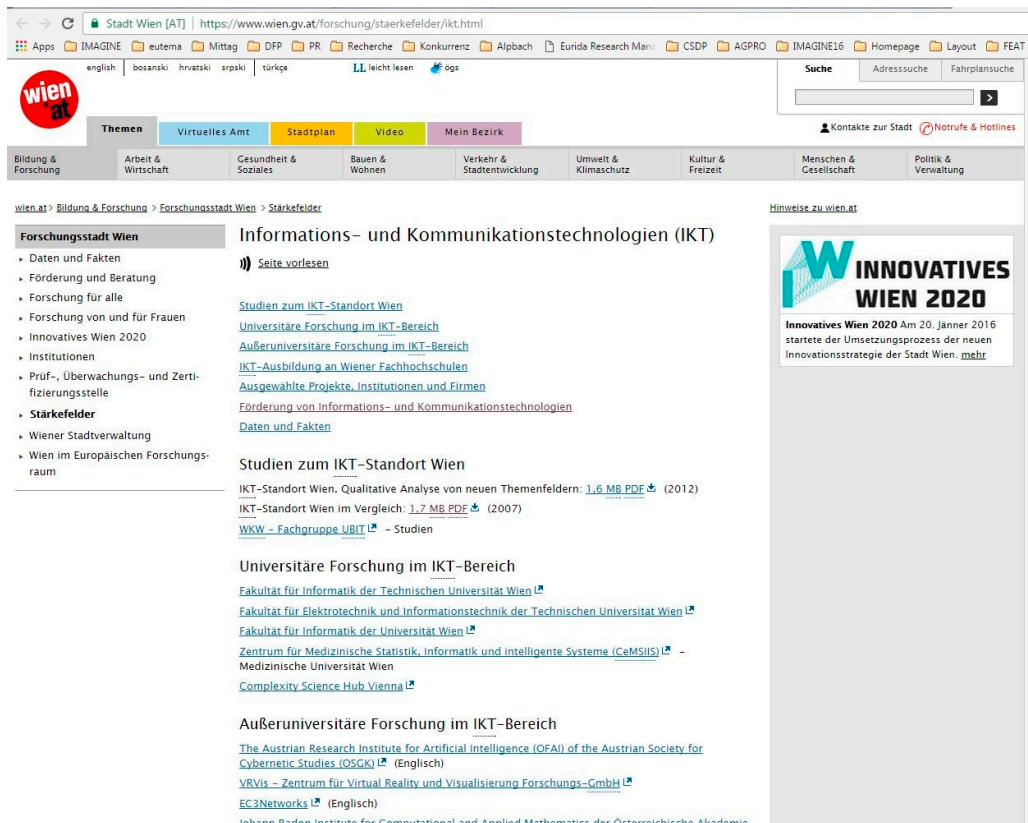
Stadt Wien [AT] | https://www.wien.gv.at/forschung/staerkefelder/ikt.html

Apps IMAGINE eutema Mittag DFP PR Recherche Konkurrenz Alpbach Eurida Research Mana CSDP AGPRO IMAGINE16 Homepage Layout FEAT

english bosanski hrvatski srpski türkçe LL leicht lesen ögs

wien at

Suche Adresssuche Fahrplansuche

Themen Virtuelles Amt Stadtplan Video Mein Bezirk

Kontakte zur Stadt Notrufe & Hotlines

Bildung & Forschung | Arbeit & Wirtschaft | Gesundheit & Soziales | Bauen & Wohnen | Verkehr & Stadtentwicklung | Umwelt & Klimaschutz | Kultur & Freizeit | Menschen & Gesellschaft | Politik & Verwaltung

wien.at > Bildung & Forschung > Forschungsstadt Wien > Stärkefelder

Hinweise zu wien.at

Forschungsstadt Wien
Daten und Fakten
Förderung und Beratung
Forschung für alle
Forschung von und für Frauen
Innovatives Wien 2020
Institutionen
Prüf-, Überwachungs- und Zertifizierungsstelle
Stärkefelder
Wiener Stadtverwaltung
Wien im Europäischen Forschungsraum

Informations- und Kommunikationstechnologien (IKT)

Seite vorlesen

Studien zum IKT-Standort Wien
Universitäre Forschung im IKT-Bereich
Außeruniversitäre Forschung im IKT-Bereich
IKT-Ausbildung an Wiener Fachhochschulen
Ausgewählte Projekte, Institutionen und Firmen
Förderung von Informations- und Kommunikationstechnologien
Daten und Fakten

Studien zum IKT-Standort Wien

IKT-Standort Wien. Qualitative Analyse von neuen Themenfeldern: 1,6 MB PDF (2012)
IKT-Standort Wien im Vergleich: 1,7 MB PDF (2007)
WKW - Fachgruppe UBIT - Studien

Universitäre Forschung im IKT-Bereich

Fakultät für Informatik der Technischen Universität Wien
Fakultät für Elektrotechnik und Informationstechnik der Technischen Universität Wien
Fakultät für Informatik der Universität Wien
Zentrum für Medizinische Statistik, Informatik und intelligente Systeme (CeMSIIS) - Medizinische Universität Wien
Complexity Science Hub Vienna

Außeruniversitäre Forschung im IKT-Bereich

The Austrian Research Institute for Artificial Intelligence (OFAI) of the Austrian Society for Cybernetic Studies (OSGK) (Englisch)
VRVis - Zentrum für Virtual Reality und Visualisierung Forschungs-GmbH
EC3Networks (Englisch)
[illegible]

INNOVATIVES WIEN 2020

Innovatives Wien 2020 Am 20. Jänner 2016 startete der Umsetzungsprozess der neuen Innovationsstrategie der Stadt Wien. mehr